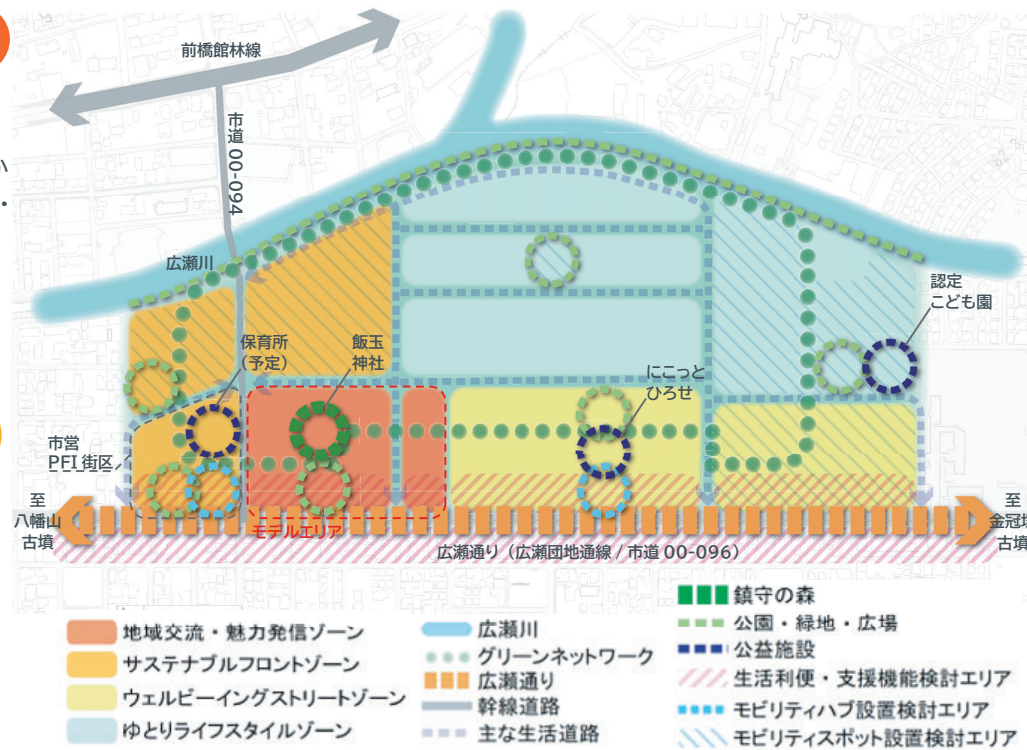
前橋館林線

市道 00-094

広瀬川

認定
こども園

保育所
（予定）

飯玉
神社

にこっと
ひろせ

市営
PFI 街区

至
八幡山
古墳

モデルエリア

至
金冠塚
古墳

広瀬通り（広瀬団地通線 / 市道 00-096）

地域交流・魅力発信ゾーン
サステナブルフロントゾーン
ウェルビーイングストリートゾーン
ゆとりライフスタイルゾーン

広瀬川
グリーンネットワーク
広瀬通り
幹線道路
主な生活道路

鎮守の森
公園・緑地・広場
公益施設
生活利便・支援機能検討エリア
モビリティハブ設置検討エリア
モビリティスポット設置検討エリア